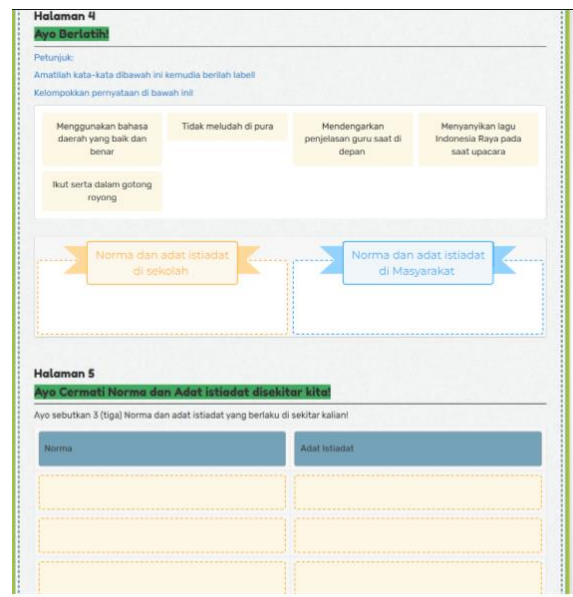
Halaman 4

Ayo Berlatih!

Petunjuk:

Amatilah kata-kata dibawah ini kemudia berilah label!

Kelompokkan pernyataan di bawah ini!

Menggunakan bahasa daerah yang baik dan benar

Tidak meludah di pura

Mendengarkan penjelasan guru saat di depan

Menyanyikan lagu Indonesia Raya pada saat upacara

Ikut serta dalam gotong royong

Norma dan adat istiadat di sekolah

Norma dan adat istiadat di Masyarakat

Halaman 5

Ayo Cermati Norma dan Adat istiadat disekitar kita!

Ayo sebutkan 3 (tiga) Norma dan adat istiadat yang berlaku di sekitar kalian!

| Norma | Adat Istiadat |
|---|---|
| | |
| | |
| | |